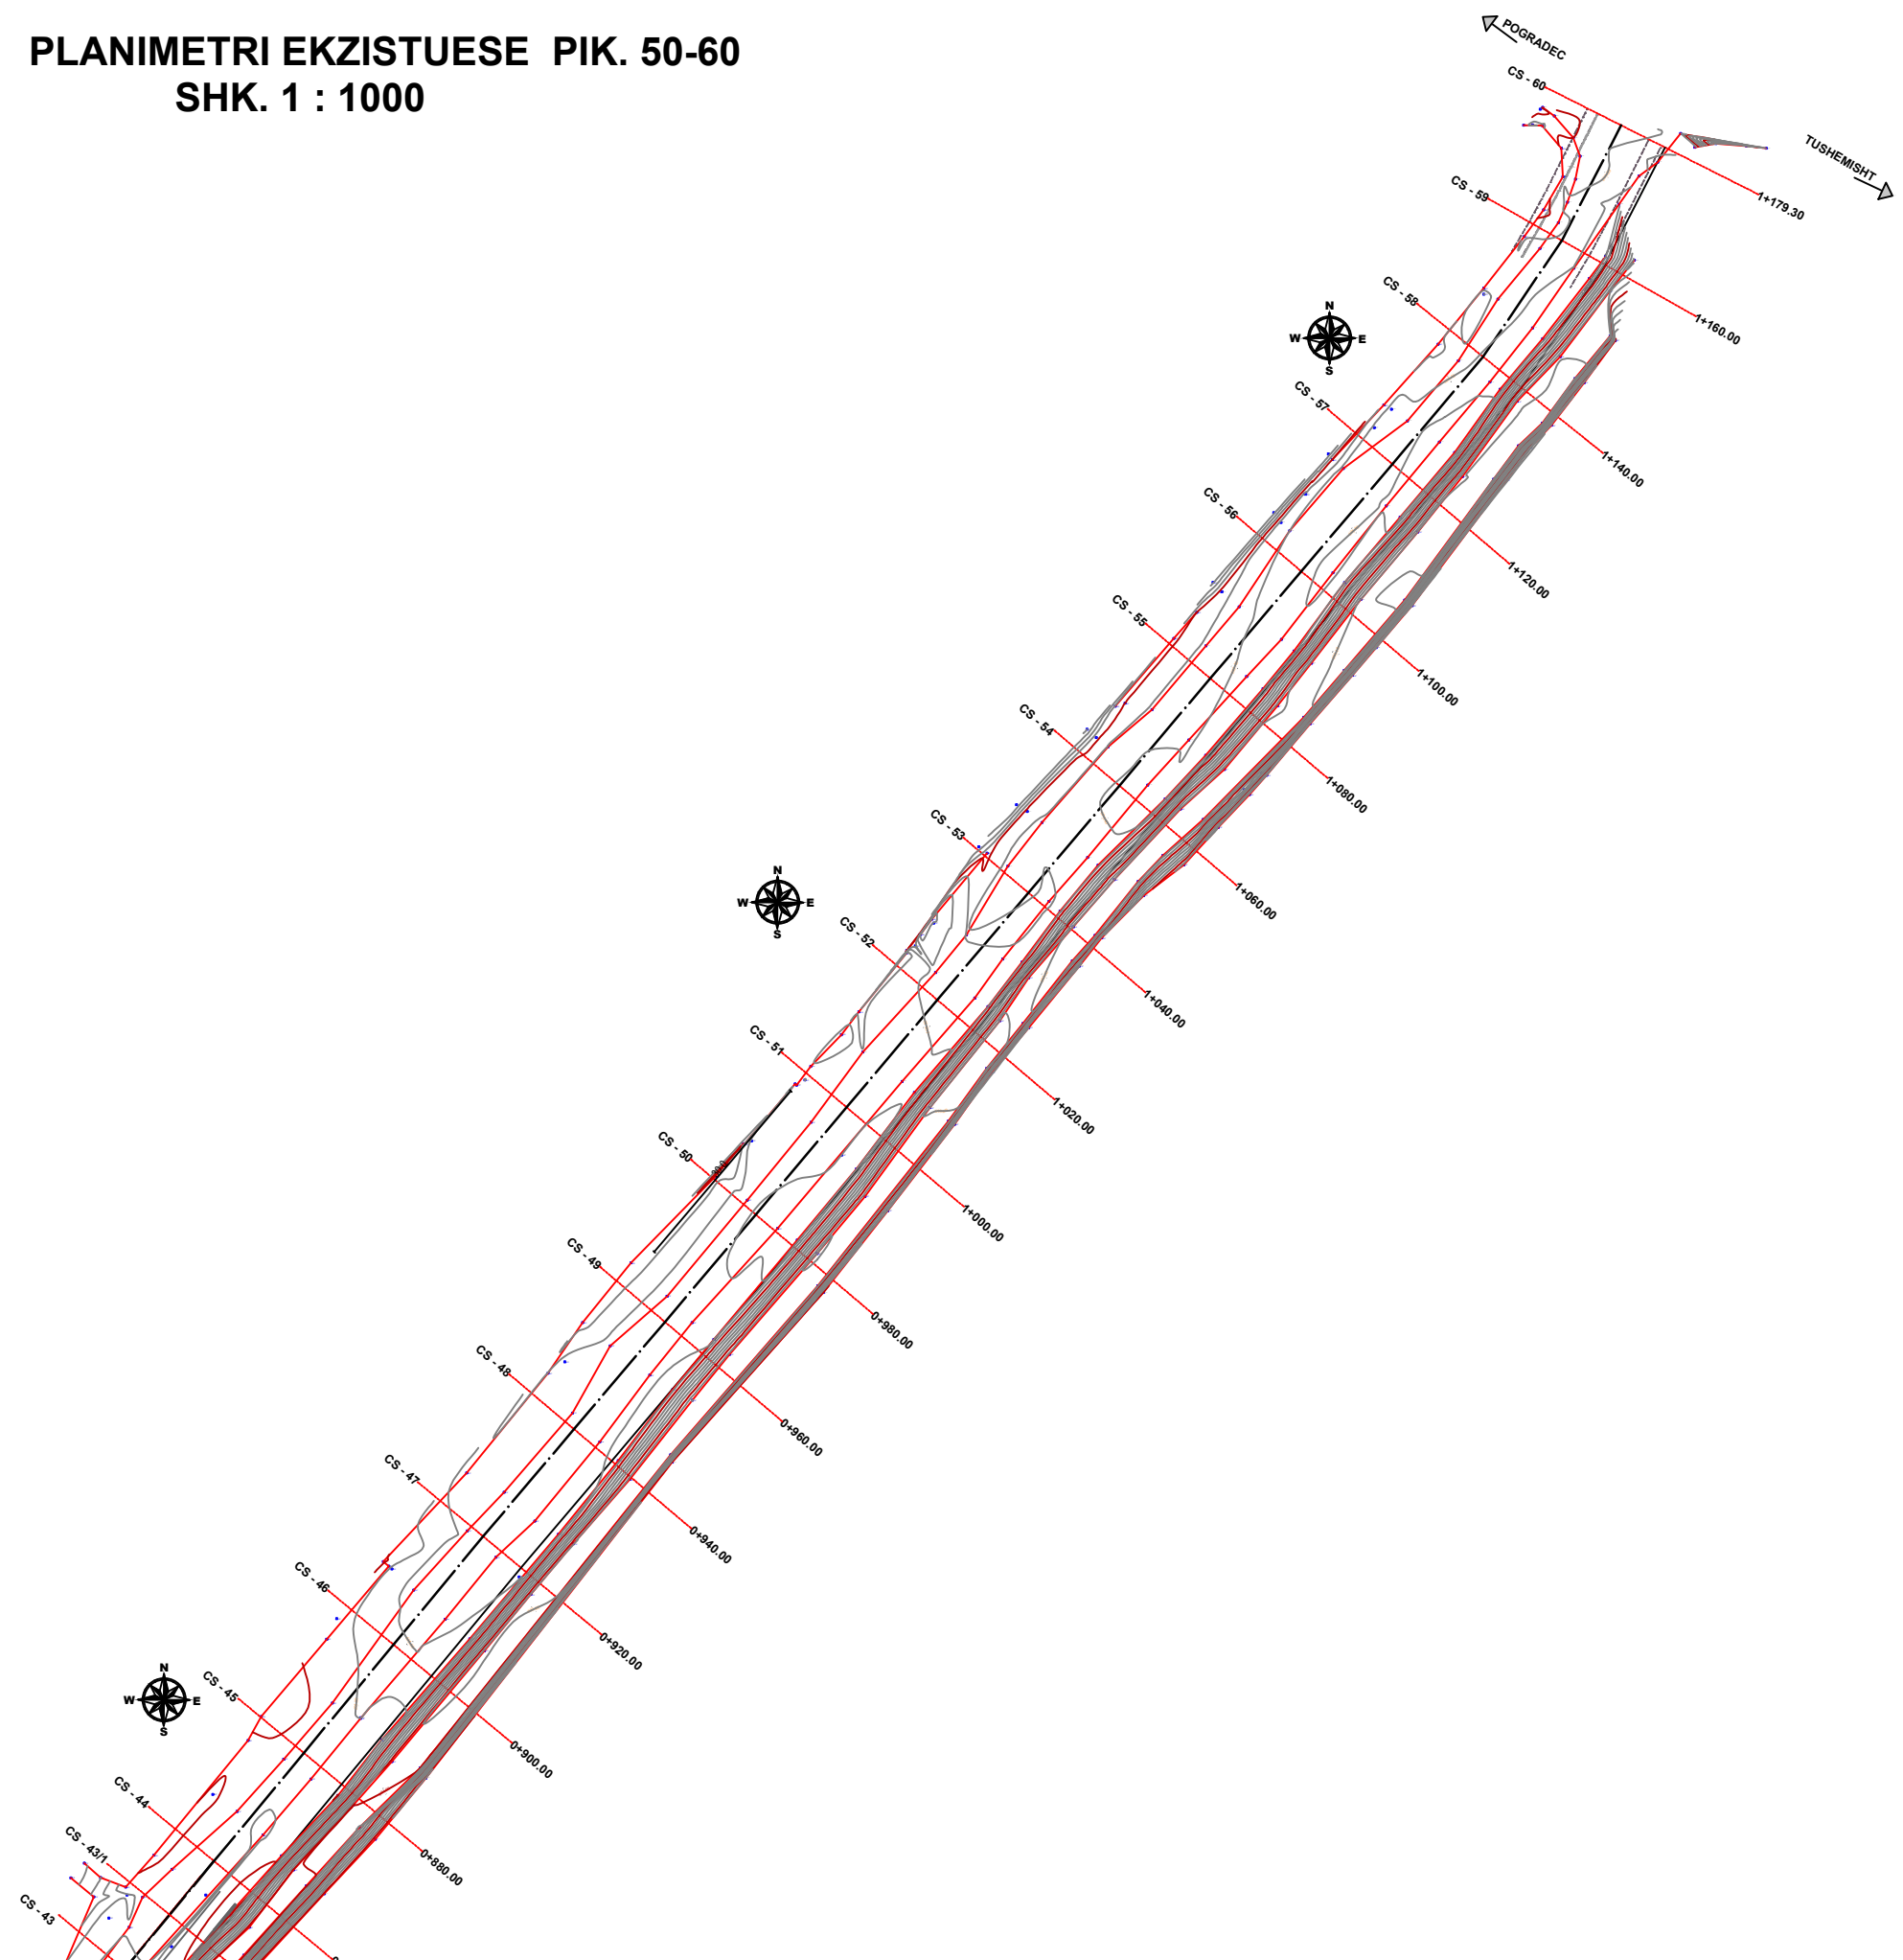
PLANIMETRI EKZISTUESE PIK. 50-60
SHK. 1 : 1000

POGRADEC
TUSHEMISHT

CS - 60
1+179.30
CS - 59
1+160.00
CS - 58
CS - 57
1+140.00
CS - 56
1+120.00
CS - 55
1+100.00
CS - 54
1+080.00
CS - 53
1+060.00
CS - 52
1+040.00
CS - 51
1+020.00
CS - 50
1+000.00
CS - 49
0+980.00
CS - 48
0+960.00
CS - 47
0+940.00
CS - 46
0+920.00
CS - 45
0+900.00
CS - 44
0+880.00
CS - 43/1
CS - 43

N
W
E
S
N
W
E
S
N
W
E
S